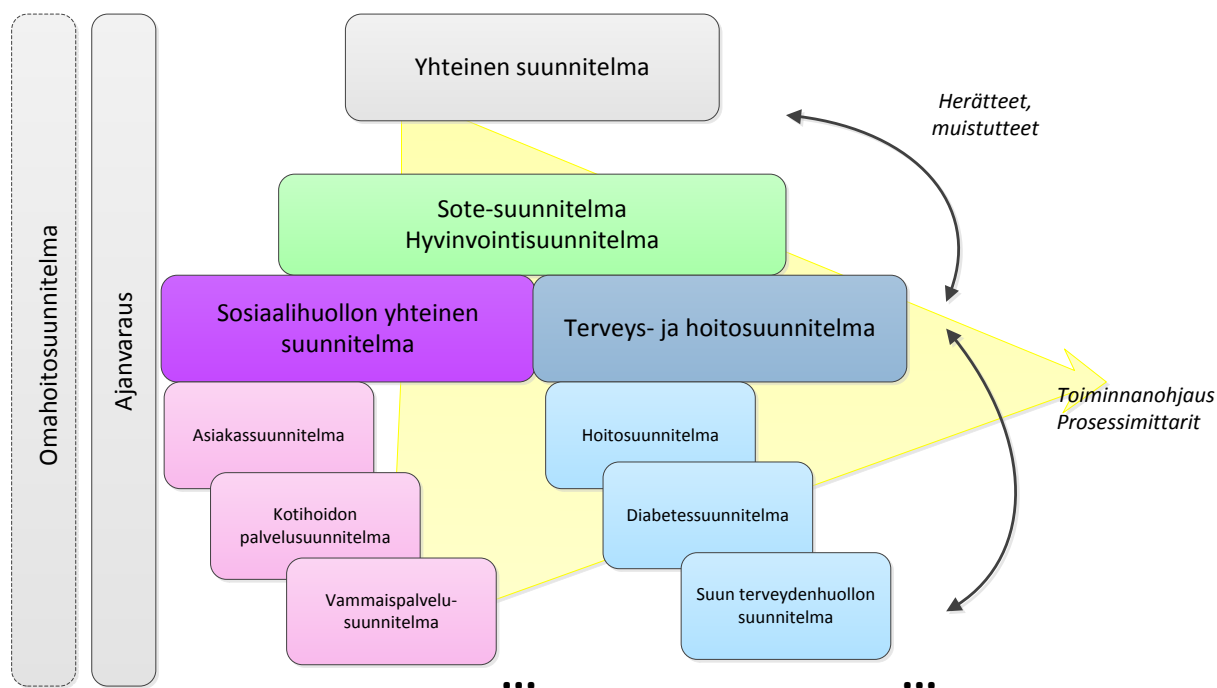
Omahoitosuunnitelma

Ajanvaraus

Yhteinen suunnitelma

Herätteet, muistutteet

Sote-suunnitelma
Hyvinvointisuunnitelma

Sosiaalihuollon yhteinen suunnitelma

Terveys- ja hoitosuunnitelma

Toiminnanohjaus
Prosessimittarit

Asiakassuunnitelma

Kotihoidon palvelusuunnitelma

Vammaispalvelusuunnitelma

Hoitosuunnitelma

Diabetessuunnitelma

Suun terveydenhuollon suunnitelma

...

...